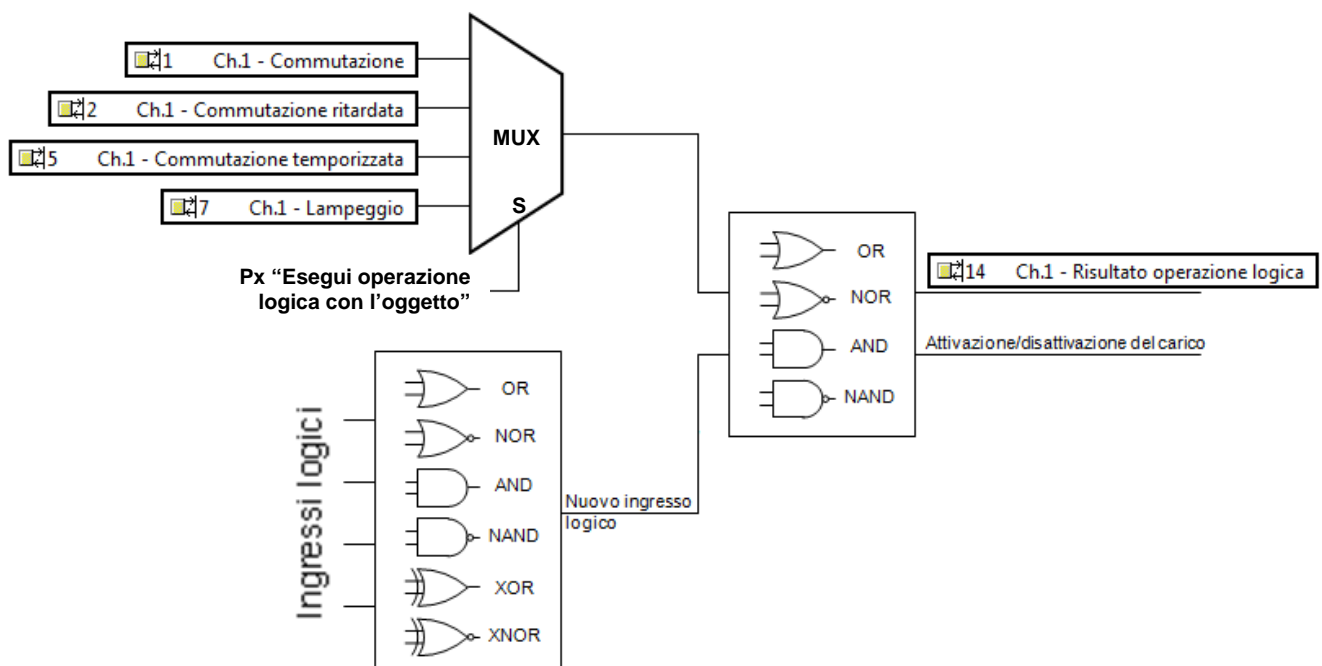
1 Ch.1 - Commutazione
2 Ch.1 - Commutazione ritardata
5 Ch.1 - Commutazione temporizzata
7 Ch.1 - Lampeggio
MUX
S
Px “Esegui operazione logica con l’oggetto”
OR
NOR
AND
NAND
14 Ch.1 - Risultato operazione logica
Attivazione/disattivazione del carico
Ingressi logici
OR
NOR
AND
NAND
XOR
XNOR
Nuovo ingresso logico